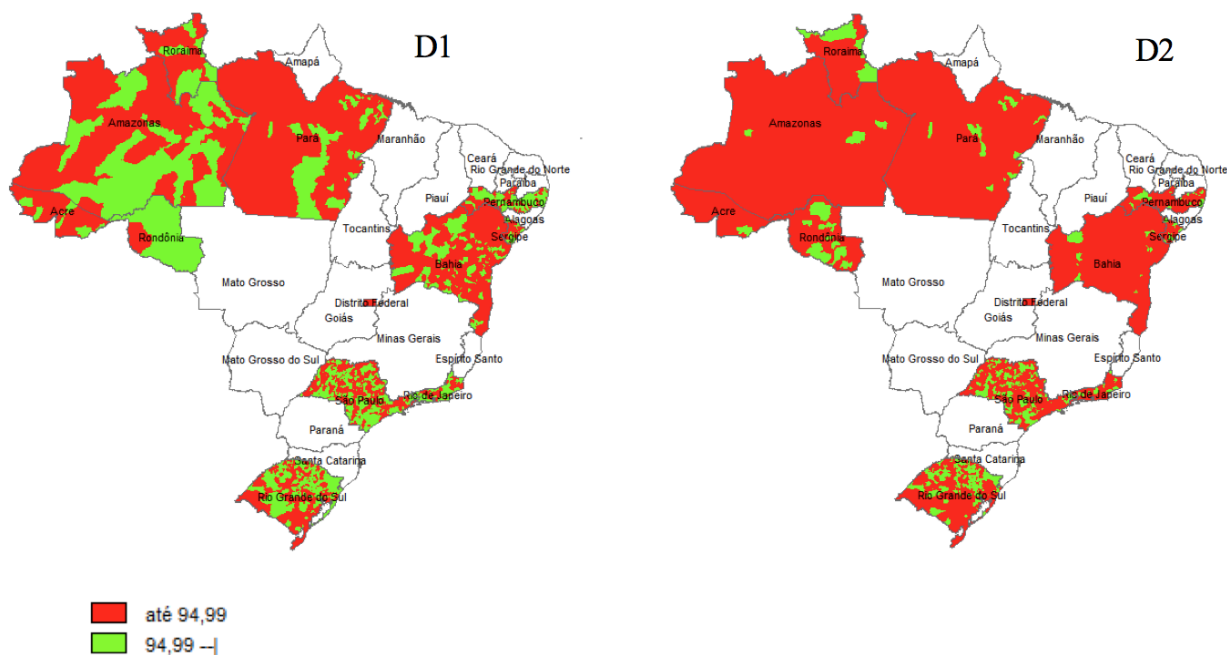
D1

Roraima
Amapá
Amazonas
Pará
Maranhão
Ceará
Rio Grande do Norte
Paraíba
Pernambuco
Alagoas
Sergipe
Piauí
Acre
Rondônia
Tocantins
Bahia
Mato Grosso
Distrito Federal
Goiás
Minas Gerais
Espírito Santo
Mato Grosso do Sul
São Paulo
Rio de Janeiro
Paraná
Santa Catarina
Rio Grande do Sul

D2

Roraima
Amapá
Amazonas
Pará
Maranhão
Ceará
Rio Grande do Norte
Paraíba
Pernambuco
Alagoas
Sergipe
Piauí
Acre
Rondônia
Tocantins
Bahia
Mato Grosso
Distrito Federal
Goiás
Minas Gerais
Espírito Santo
Mato Grosso do Sul
São Paulo
Rio de Janeiro
Paraná
Santa Catarina
Rio Grande do Sul

até 94,99
94,99 --|